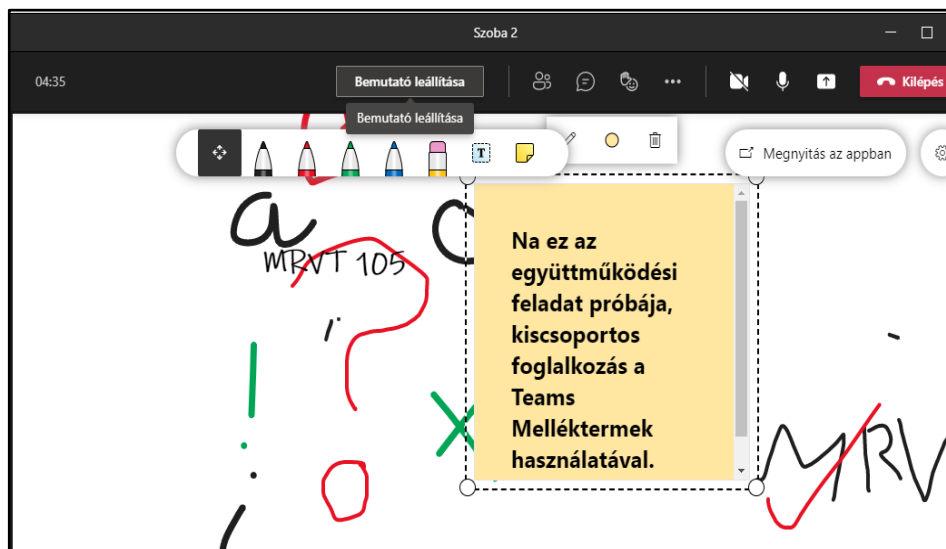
Szoba 2

04:35

Bemutató leállítása

Bemutató leállítása

Kilépés

Megnyitás az appban

a

MRVT 105

Na ez az együttműködési feladat próbája, kiscsoportos foglalkozás a Teams Melléktermek használatával.

MRV